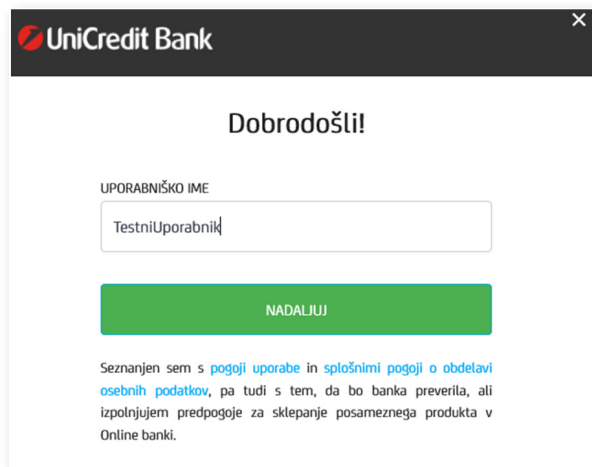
UniCredit Bank

×

Dobrodošli!

UPORABNIŠKO IME

TestniUporabnik

NADALJUJ

Seznanjen sem s pogoji uporabe in splošnimi pogoji o obdelavi osebnih podatkov, pa tudi s tem, da bo banka preverila, ali izpolnjujem predpogoje za sklepanje posameznega produkta v Online banki.